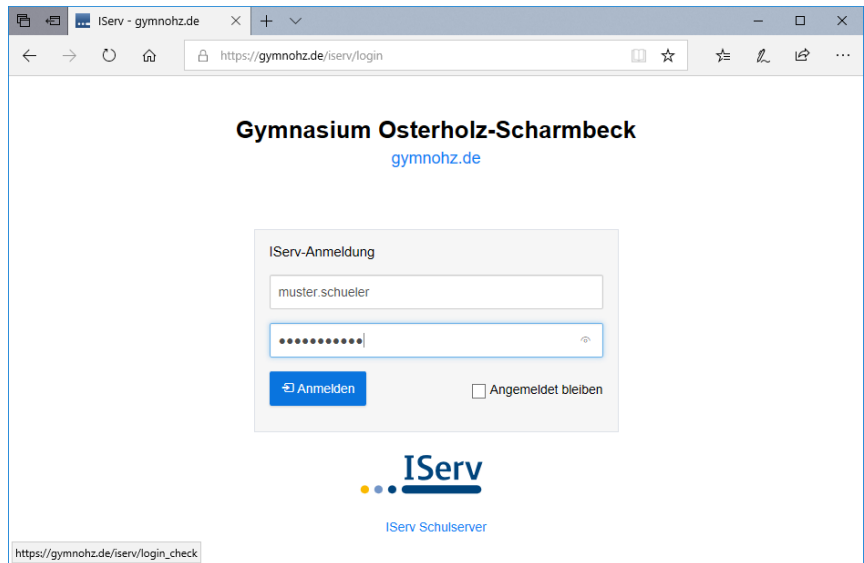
IServ - gymnohz.de

https://gymnohz.de/iserv/login

Gymnasium Osterholz-Scharmbeck

gymnohz.de

IServ-Anmeldung

muster.schueler

•••••••••••

Anmelden

Angemeldet bleiben

IServ

IServ Schulserver

https://gymnohz.de/iserv/login_check